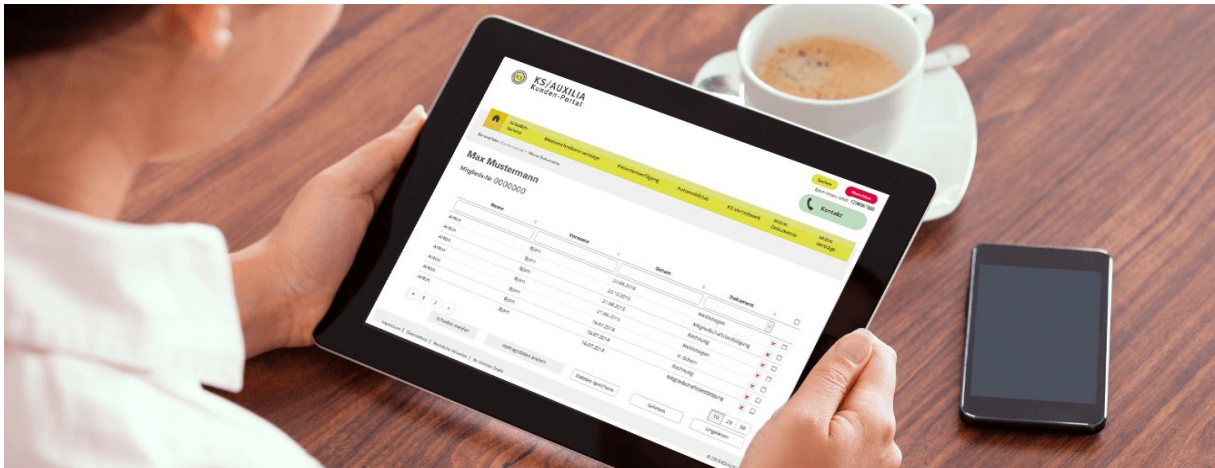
KS/AUXILIA
Kunden-Portal

Schaden-Service
Patientenverfügung
Automobilclub
KS Vermittlung
Mobile Dokumente

Max Mustermann
Mitglieds-Nr. 0000000

Kontakt

| Name | Vorname | Datum | Dokument |
|---|---|---|---|
| Anton | Björn | 23.08.2018 | Mitgliedschaftsbestätigung |
| Anton | Björn | 21.08.2018 | Rechnung |
| Anton | Björn | 21.08.2018 | Mitteilungen |
| Anton | Björn | 19.07.2018 | Rechnung |
| Anton | Björn | 16.07.2018 | Mitgliedschaftsbestätigung |
| Anton | Björn | 16.07.2018 | Rechnung |

1 2

Schaden melden
Vertragsdaten ändern
Dateien speichern
Senden

10 25 50